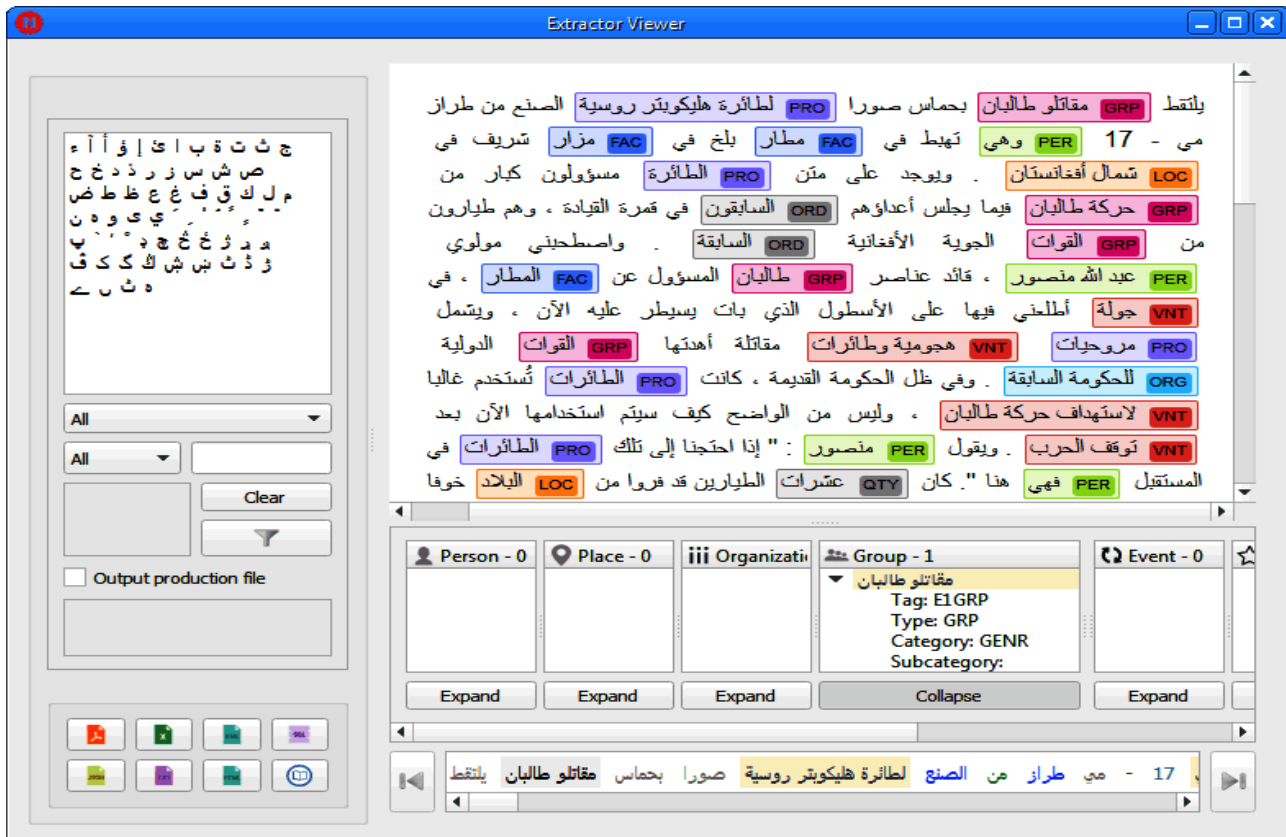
Extractor Viewer

ج ث ت ة ب ا ئ إ ؤ أ آ ء
ص ش س ز ر ذ د خ ح
م ل ك ق ف غ ع ظ ط ض
ـ ـ ـ ـ ي ى و ه ن
ڤ ژ ڠ ڃ چ پ
ڒ ڎ ٹ ڛ ڜ ڭ گ ک ڤ
ە ڽ ے

All
All
Clear
Output production file

يلتقط GRP مقاتلو طالبان بحماس صورا PRO لطائرة هليكوبتر روسية الصنع من طراز مي - 17 PER وهي تهبط في FAC مطار بلخ في FAC مزار شريف في LOC شمال أفغانستان . ويوجد على متن PRO الطائرة مسؤولون كبار من GRP حركة طالبان فيما يجلس أعداؤهم ORD السابقون في قمرة القيادة ، وهم طيارون من GRP القوات الجوية الأفغانية ORD السابقة . واصطحبني مولوي PER عبد الله منصور ، قائد عناصر GRP طالبان المسؤول عن FAC المطار ، في VNT جولة أطلعني فيها على الأسطول الذي بات يسيطر عليه الآن ، ويشمل PRO مروحيات مقاتلة أهدتها VNT هجومية وطائرات GRP القوات الدولية ORG للحكومة السابقة . وفي ظل الحكومة القديمة ، كانت PRO الطائرات تُستخدم غالبا VNT لاستهداف حركة طالبان ، وليس من الواضح كيف سيتم استخدامها الآن بعد VNT توقف الحرب . ويقول PER منصور : " إذا احتجنا إلى تلك PRO الطائرات في المستقبل PER فهي هنا ". كان QTY عشرات الطيارين قد فروا من LOC البلاد خوفا

Person - 0
Place - 0
Organizati
Group - 1
Event - 0
مقاتلو طالبان
Tag: E1GRP
Type: GRP
Category: GENR
Subcategory:
Expand
Expand
Expand
Collapse
Expand

يلتقط مقاتلو طالبان بحماس صورا لطائرة هليكوبتر روسية الصنع من طراز مي - 17